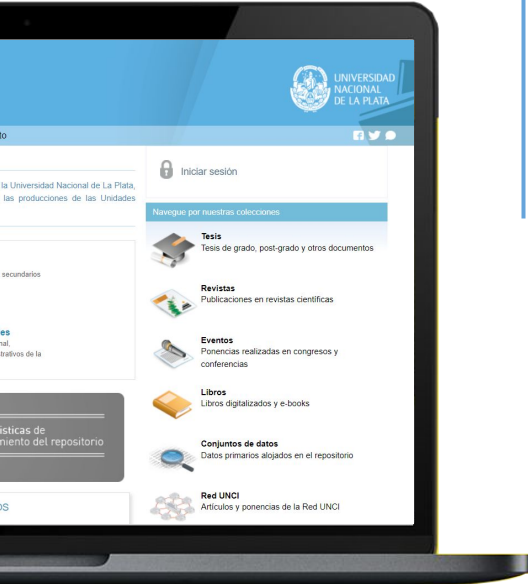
UNIVERSIDAD NACIONAL DE LA PLATA

to

la Universidad Nacional de La Plata, las producciones de las Unidades

secundarios

es
nal,
trativos de la

ísticas de
niento del repositorio

OS

Iniciar sesión

Navegue por nuestras colecciones

Tesis
Tesis de grado, post-grado y otros documentos

Revistas
Publicaciones en revistas científicas

Eventos
Ponencias realizadas en congresos y conferencias

Libros
Libros digitalizados y e-books

Conjuntos de datos
Datos primarios alojados en el repositorio

Red UNCI
Artículos y ponencias de la Red UNCI